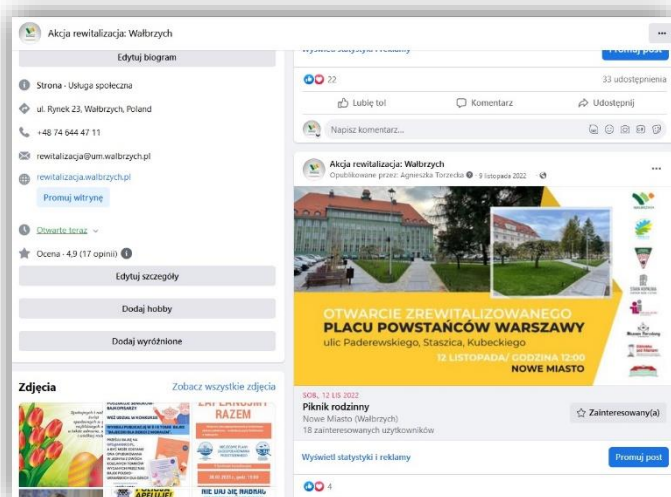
Akcja rewitalizacja: Wałbrzych

Edytuj biogram

Strona · Usługa społeczna

ul. Rynek 23, Wałbrzych, Poland

+48 74 644 47 11

rewitalizacja@um.walbrzych.pl

rewitalizacja.walbrzych.pl

Promuj witrynę

Otwarte teraz

Ocena · 4,9 (17 opinii)

Edytuj szczegóły

Dodaj hobby

Dodaj wyróżnione

Zdjęcia

Zobacz wszystkie zdjęcia

ZAPRASZAMY RAZEM

NIE DAJ SIĘ RABAAŁ

Wyświetl statystyki i reklamy

Promuj post

22

33 udostępnienia

Lubię to!

Komentarz

Udostępnij

Napisz komentarz...

Akcja rewitalizacja: Wałbrzych

Opublikowane przez: Agnieszka Torzecka · 9 listopada 2022

OTWARCIE ZREWITALIZOWANEGO PLACU POWSTAŃCÓW WARSZAWY

ulic Paderewskiego, Staszica, Kubeckiego

12 LISTOPADA/ GODZINA 12:00

NOWE MIASTO

SOB, 12 LIS 2022

Piknik rodzinny

Nowe Miasto (Wałbrzych)

18 zainteresowanych użytkowników

Zainteresowany(a)

Wyświetl statystyki i reklamy

Promuj post

4